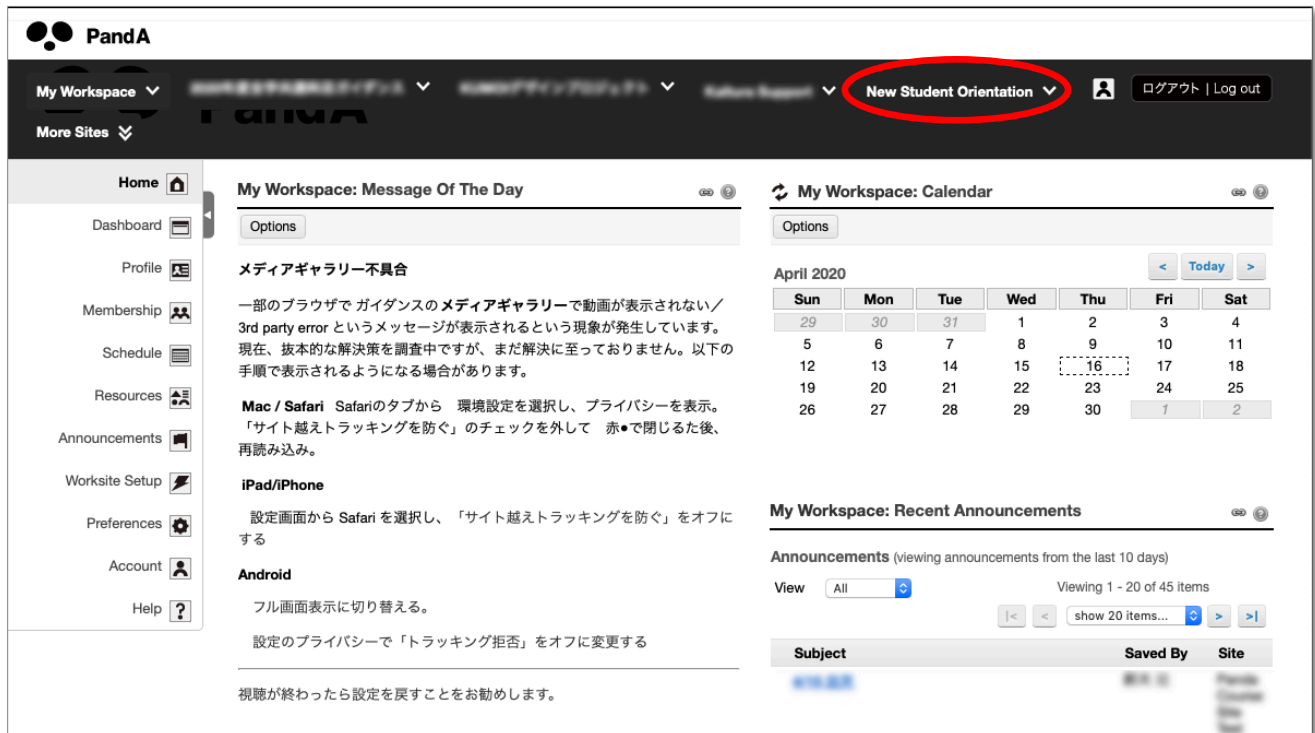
PandA

My Workspace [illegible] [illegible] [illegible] New Student Orientation ログアウト | Log out

More Sites

Home

Dashboard

Profile

Membership

Schedule

Resources

Announcements

Worksite Setup

Preferences

Account

Help

My Workspace: Message Of The Day

Options

メディアギャラリー不具合

一部のブラウザで ガイダンスのメディアギャラリーで動画が表示されない／3rd party error というメッセージが表示されるという現象が発生しています。現在、抜本的な解決策を調査中ですが、まだ解決に至っておりません。以下の手順で表示されるようになる場合があります。

Mac / Safari Safariのタブから 環境設定を選択し、プライバシーを表示。「サイト越えトラッキングを防ぐ」のチェックを外して 赤●で閉じるた後、再読み込み。

iPad/iPhone

設定画面から Safari を選択し、「サイト越えトラッキングを防ぐ」をオフにする

Android

フル画面表示に切り替える。

設定のプライバシーで「トラッキング拒否」をオフに変更する

視聴が終わったら設定を戻すことをお勧めします。

My Workspace: Calendar

Options

April 2020

< Today >

| Sun | Mon | Tue | Wed | Thu | Fri | Sat |
|---|---|---|---|---|---|---|
| 29 | 30 | 31 | 1 | 2 | 3 | 4 |
| 5 | 6 | 7 | 8 | 9 | 10 | 11 |
| 12 | 13 | 14 | 15 | 16 | 17 | 18 |
| 19 | 20 | 21 | 22 | 23 | 24 | 25 |
| 26 | 27 | 28 | 29 | 30 | 1 | 2 |

My Workspace: Recent Announcements

Announcements (viewing announcements from the last 10 days)

View All

Viewing 1 - 20 of 45 items

|< < show 20 items... > >|

| Subject | Saved By | Site |
|---|---|---|
| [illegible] | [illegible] | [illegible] |